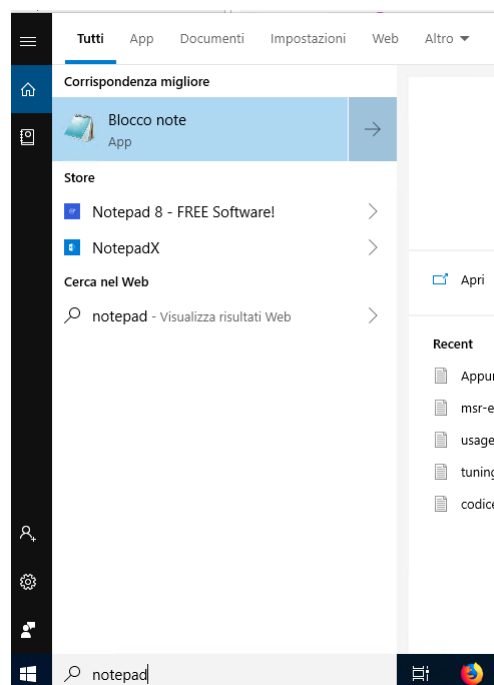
Tutti App Documenti Impostazioni Web Altro

Corrispondenza migliore

Blocco note
App

Store

Notepad 8 - FREE Software!

NotepadX

Cerca nel Web

notepad - Visualizza risultati Web

Apri

Recent

Appur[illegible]

msr-e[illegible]

usage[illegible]

tunin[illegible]

codic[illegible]

notepad